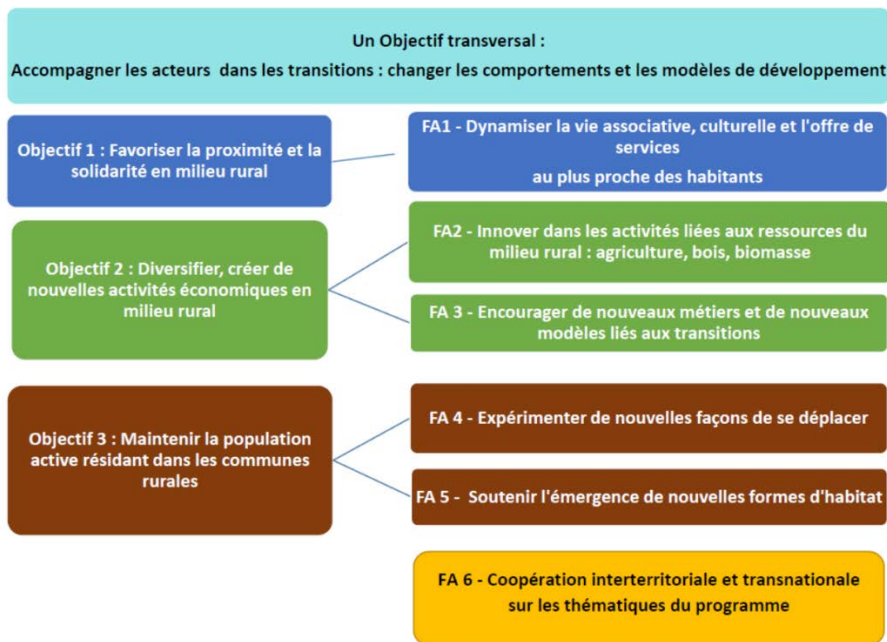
Un Objectif transversal :

Accompagner les acteurs dans les transitions : changer les comportements et les modèles de développement

Objectif 1 : Favoriser la proximité et la solidarité en milieu rural

FA1 - Dynamiser la vie associative, culturelle et l'offre de services
au plus proche des habitants

Objectif 2 : Diversifier, créer de nouvelles activités économiques en milieu rural

FA2 - Innover dans les activités liées aux ressources du milieu rural : agriculture, bois, biomasse

FA 3 - Encourager de nouveaux métiers et de nouveaux modèles liés aux transitions

Objectif 3 : Maintenir la population active résidant dans les communes rurales

FA 4 - Expérimenter de nouvelles façons de se déplacer

FA 5 - Soutenir l'émergence de nouvelles formes d'habitat

FA 6 - Coopération interterritoriale et transnationale sur les thématiques du programme